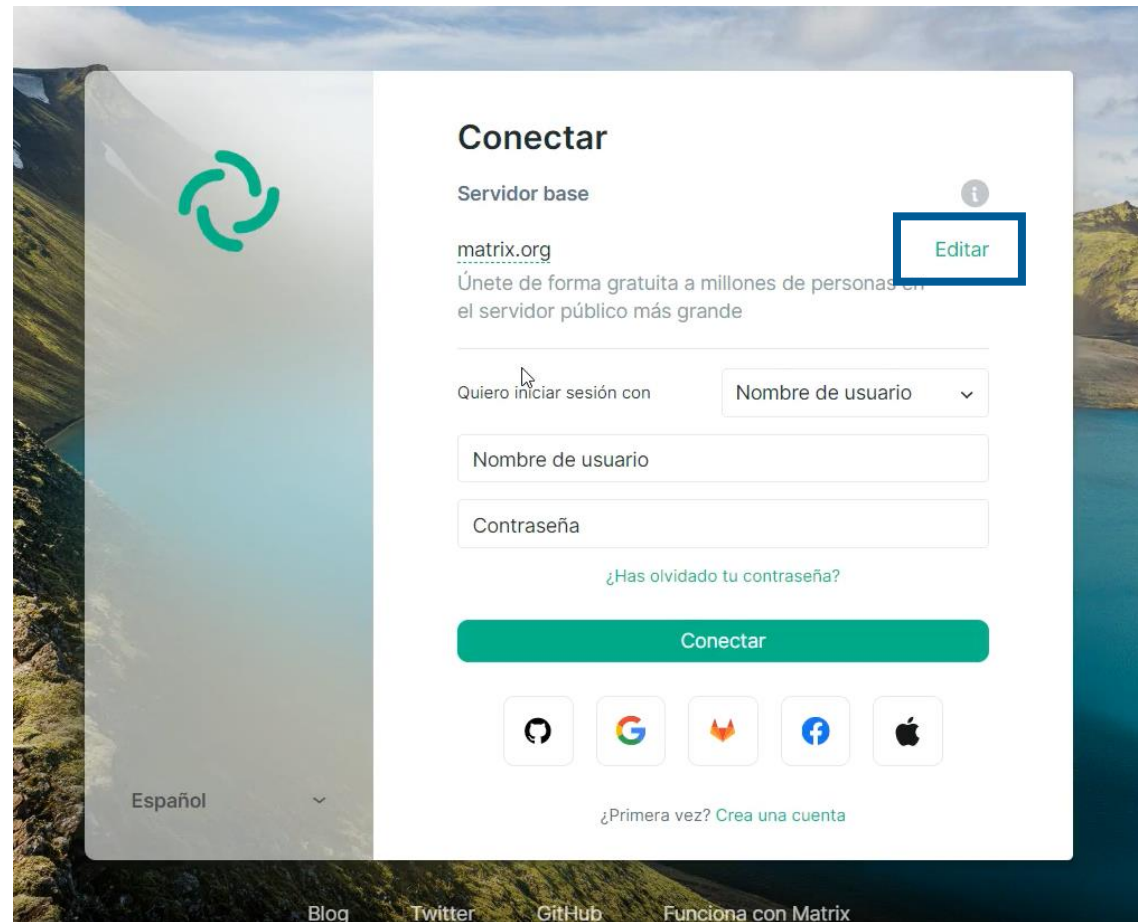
Conectar

Servidor base

matrix.org

Editar

Únete de forma gratuita a millones de personas en el servidor público más grande

Quiero iniciar sesión con

Nombre de usuario

Nombre de usuario

Contraseña

¿Has olvidado tu contraseña?

Conectar

Español

¿Primera vez? Crea una cuenta

Blog Twitter GitHub Funciona con Matrix